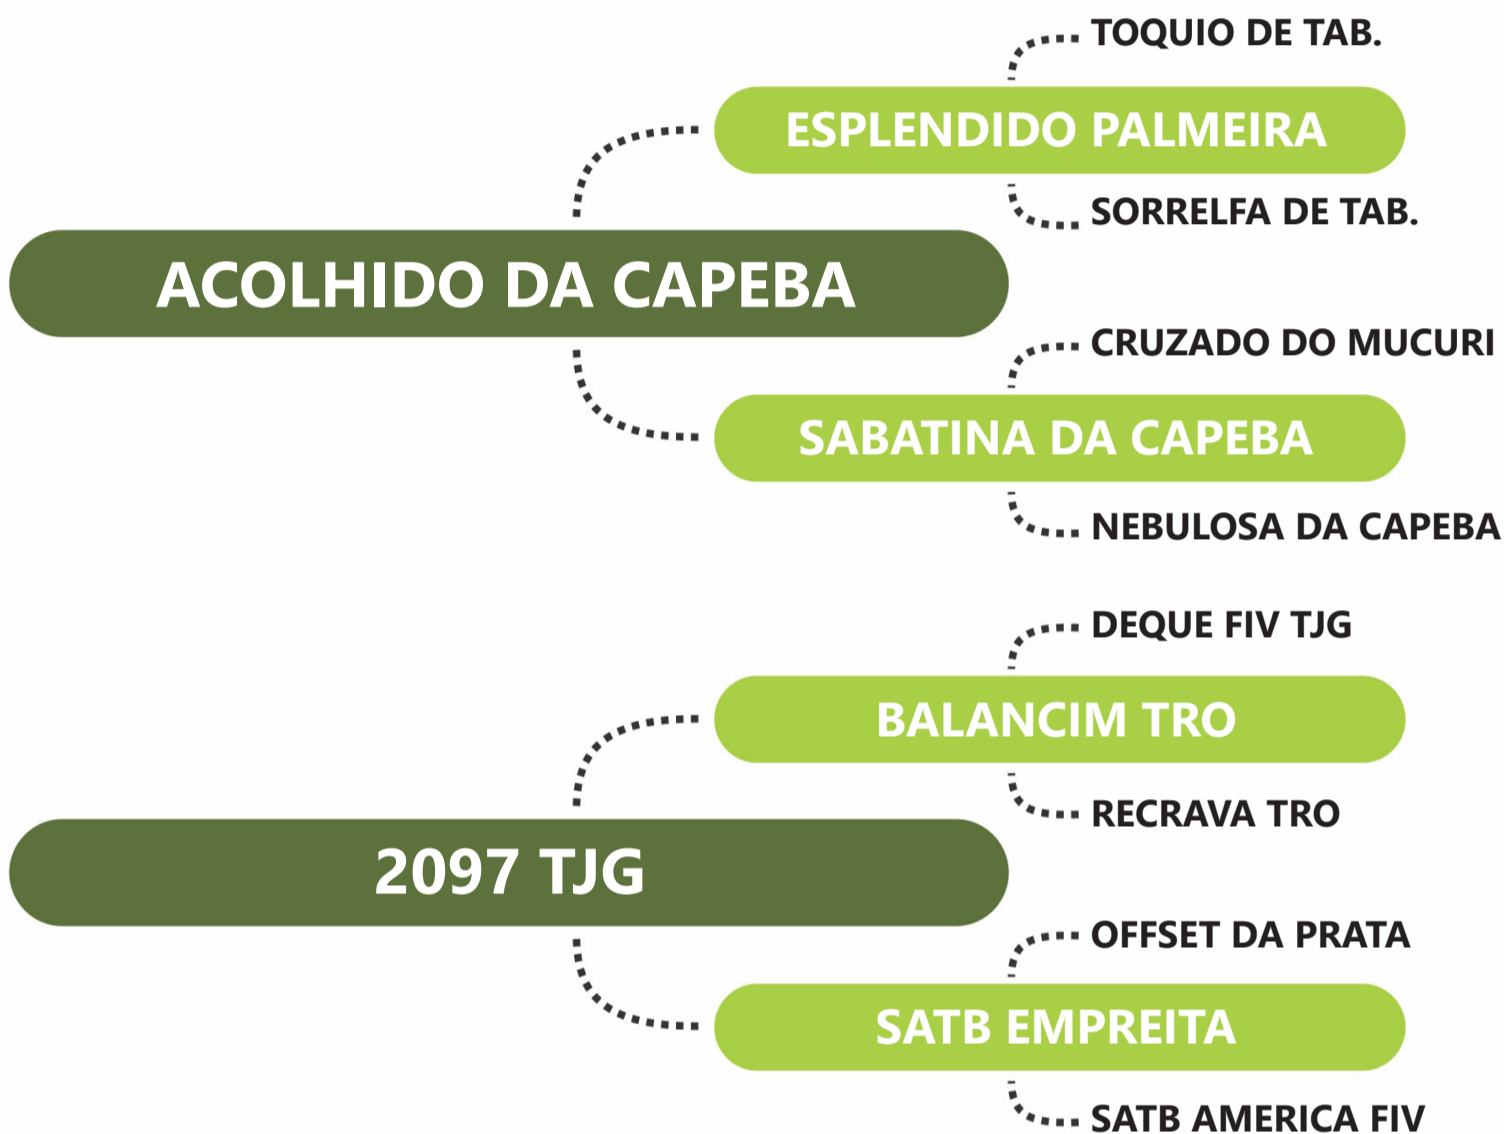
TOQUIO DE TAB.

ESPLENDIDO PALMEIRA

SORRELFA DE TAB.

ACOLHIDO DA CAPEBA

CRUZADO DO MUCURI

SABATINA DA CAPEBA

NEBULOSA DA CAPEBA

DEQUE FIV TJG

BALANCIM TRO

RECRAVA TRO

2097 TJG

OFFSET DA PRATA

SATB EMPREITA

SATB AMERICA FIV